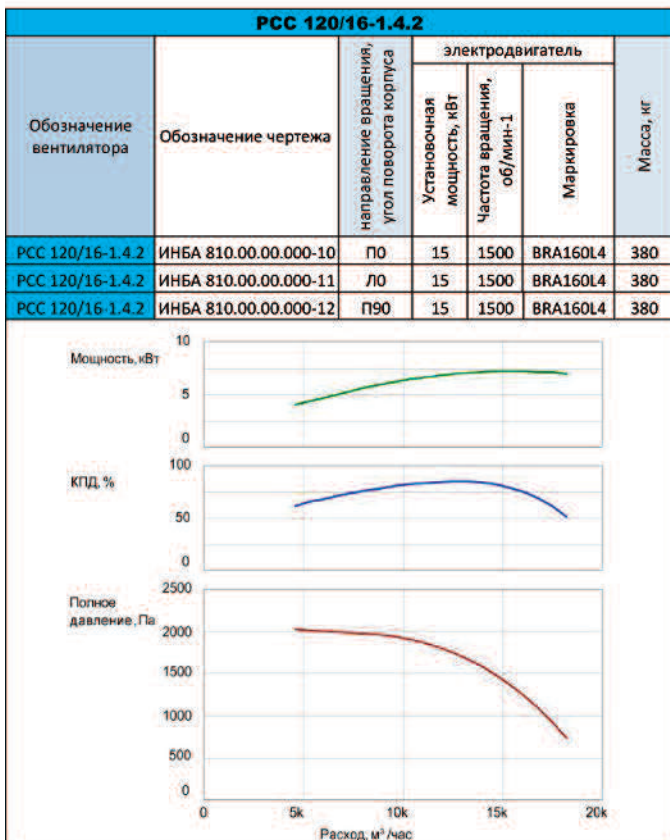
РСС 120/16-1.4.2

| Обозначение вентилятора | Обозначение чертежа | направление вращения, угол поворота корпуса | электродвигатель: Установочная мощность, кВт | электродвигатель: Частота вращения, об/мин-1 | электродвигатель: Маркировка | Масса, кг |
|---|---|---|---|---|---|---|
| РСС 120/16-1.4.2 | ИНБА 810.00.00.000-10 | П0 | 15 | 1500 | BRA160L4 | 380 |
| РСС 120/16-1.4.2 | ИНБА 810.00.00.000-11 | Л0 | 15 | 1500 | BRA160L4 | 380 |
| РСС 120/16-1.4.2 | ИНБА 810.00.00.000-12 | П90 | 15 | 1500 | BRA160L4 | 380 |

Мощность, кВт
10
5
0

КПД, %
100
50
0

Полное давление, Па
2500
2000
1500
1000
500
0

0 5k 10k 15k 20k
Расход, м³/час